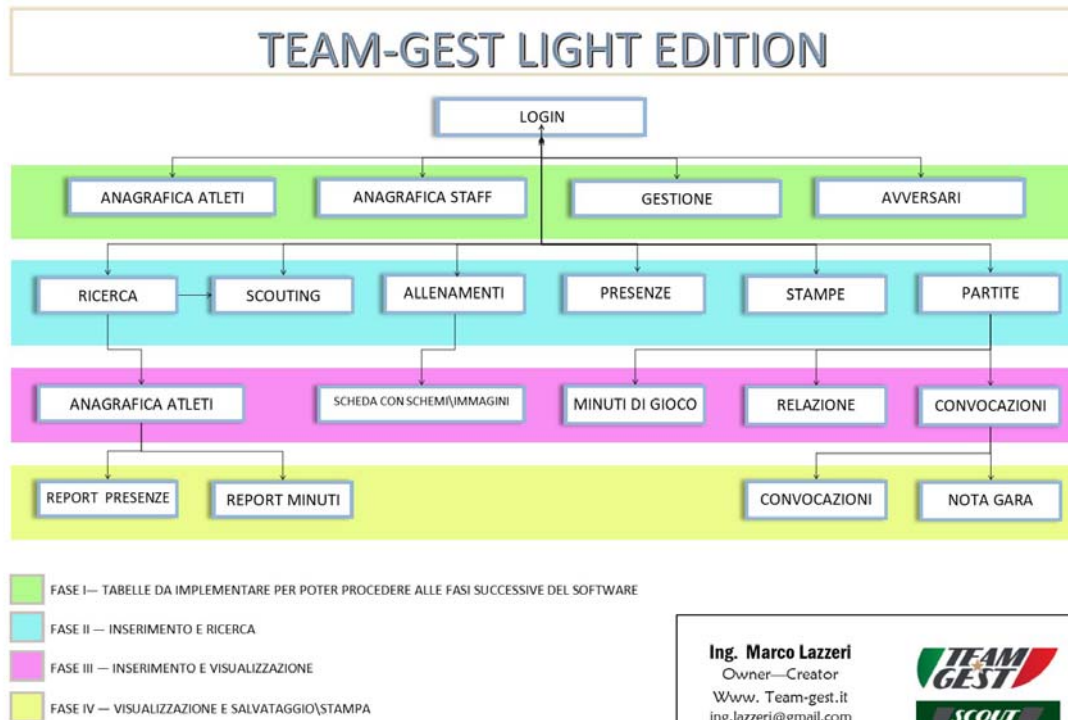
TEAM-GEST LIGHT EDITION

LOGIN

ANAGRAFICA ATLETI
ANAGRAFICA STAFF
GESTIONE
AVVERSARI

RICERCA
SCOUTING
ALLENAMENTI
PRESENZE
STAMPE
PARTITE

ANAGRAFICA ATLETI
SCHEDA CON SCHEMI\IMMAGINI
MINUTI DI GIOCO
RELAZIONE
CONVOCAZIONI

REPORT PRESENZE
REPORT MINUTI
CONVOCAZIONI
NOTA GARA

FASE I— TABELLE DA IMPLEMENTARE PER POTER PROCEDERE ALLE FASI SUCCESSIVE DEL SOFTWARE
FASE II — INSERIMENTO E RICERCA
FASE III — INSERIMENTO E VISUALIZZAZIONE
FASE IV — VISUALIZZAZIONE E SALVATAGGIO\STAMPA

Ing. Marco Lazzeri
Owner—Creator
Www. Team-gest.it
ing.lazzeri@gmail.com

TEAM GEST
SCOUT